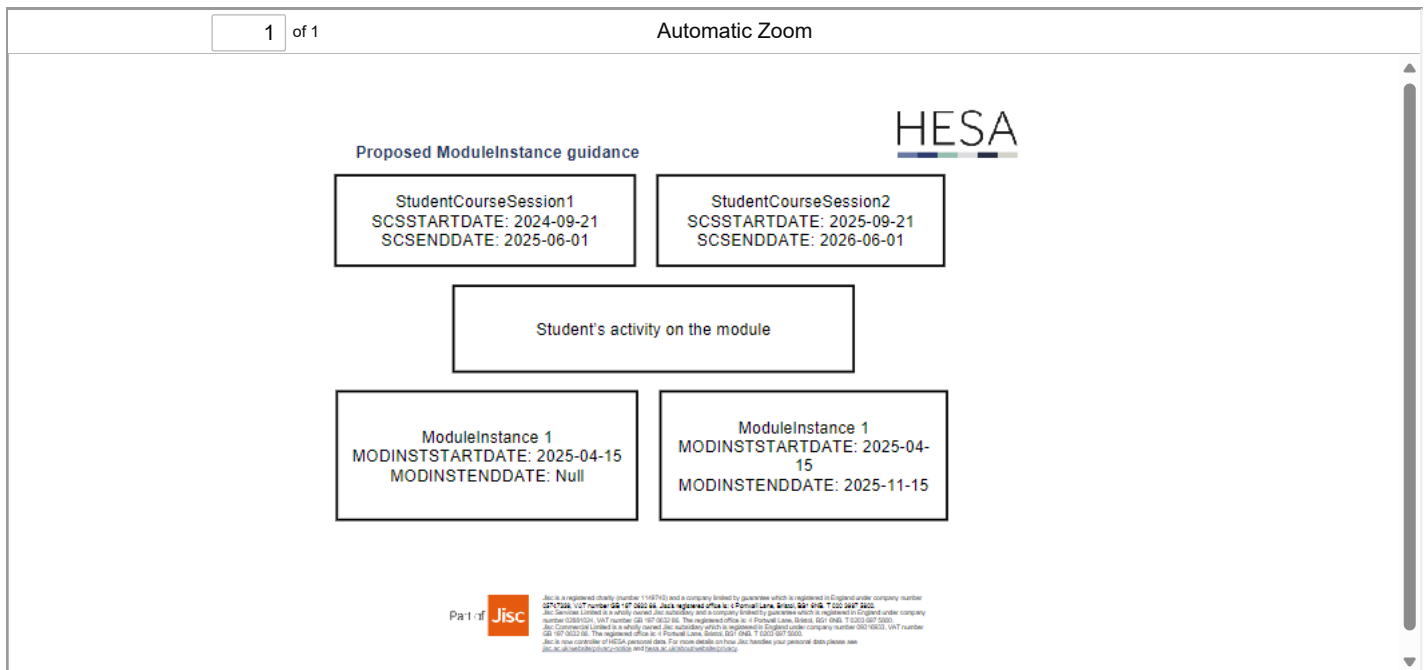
1 of 1

Automatic Zoom

HESA

Proposed ModuleInstance guidance

StudentCourseSession1
SCSSTARTDATE: 2024-09-21
SCSENDDATE: 2025-06-01

StudentCourseSession2
SCSSTARTDATE: 2025-09-21
SCSENDDATE: 2026-06-01

Student's activity on the module

ModuleInstance 1
MODINSTSTARTDATE: 2025-04-15
MODINSTENDDATE: Null

ModuleInstance 1
MODINSTSTARTDATE: 2025-04-15
MODINSTENDDATE: 2025-11-15

Part of Jisc

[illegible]